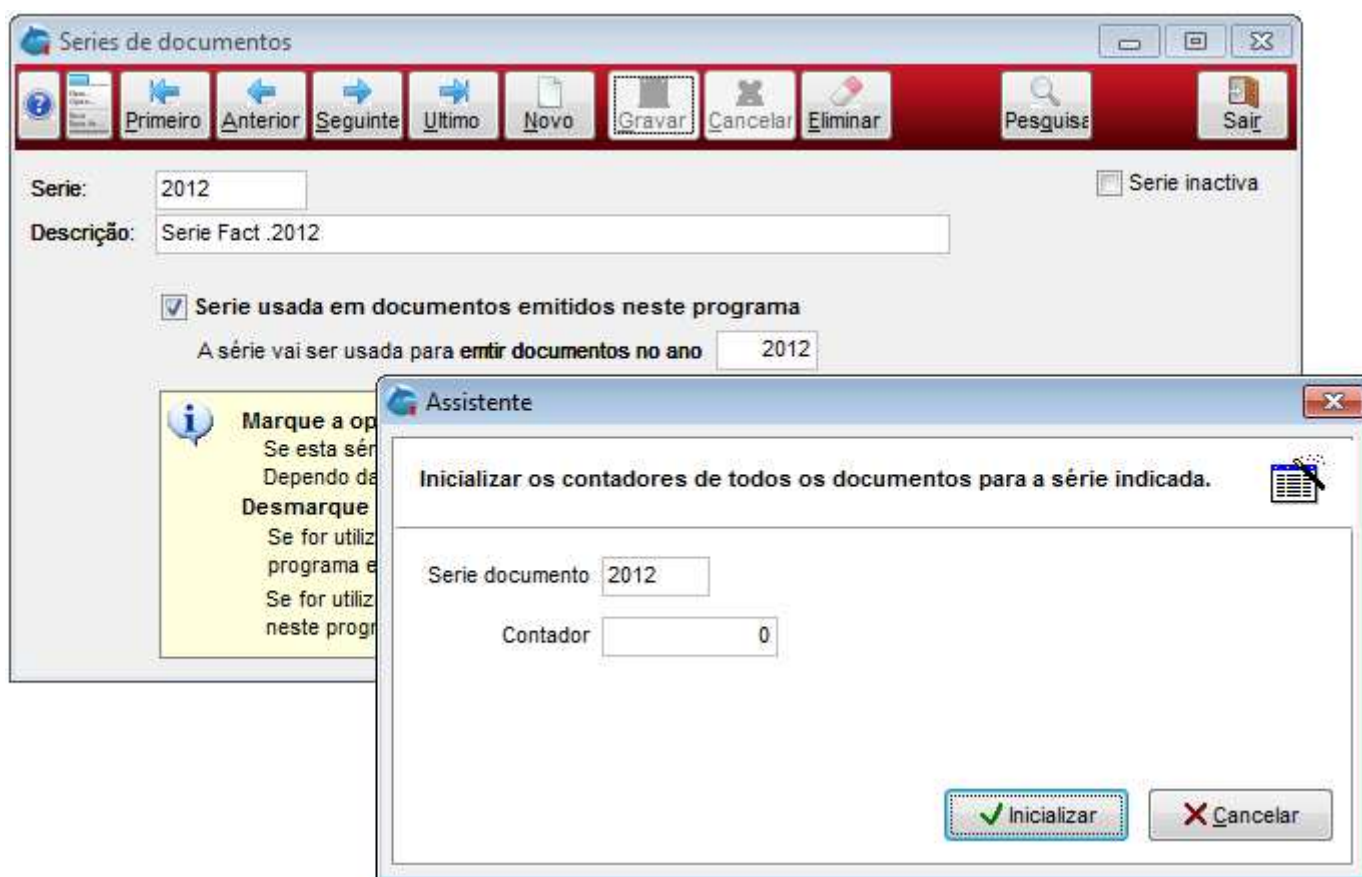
Series de documentos

Primeiro Anterior Seguinte Ultimo Novo Gravar Cancelar Eliminar Pesquisa Sair

Serie: 2012

Descrição: Serie Fact .2012

Serie inactiva

Serie usada em documentos emitidos neste programa

A série vai ser usada para emtir documentos no ano 2012

Marque a op
Se esta sér
Dependo da
Desmarque
Se for utiliz
programa e
Se for utiliz
neste progr

Assistente

Inicializar os contadores de todos os documentos para a série indicada.

Serie documento 2012

Contador 0

Inicializar

Cancelar